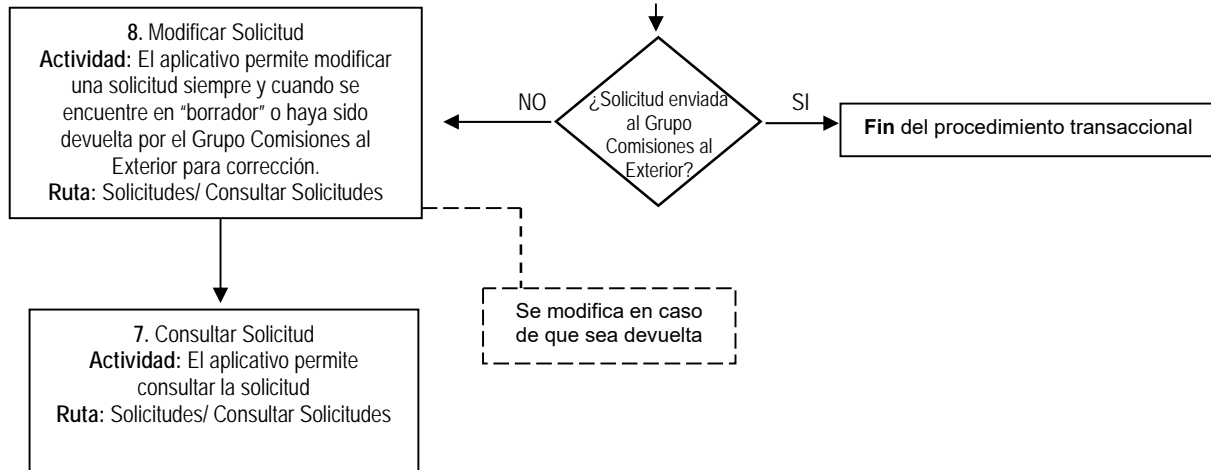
**8.** Modificar Solicitud
**Actividad:** El aplicativo permite modificar una solicitud siempre y cuando se encuentre en "borrador" o haya sido devuelta por el Grupo Comisiones al Exterior para corrección.
**Ruta:** Solicitudes/ Consultar Solicitudes

NO

¿Solicitud enviada al Grupo Comisiones al Exterior?

SI

**Fin** del procedimiento transaccional

Se modifica en caso de que sea devuelta

**7.** Consultar Solicitud
**Actividad:** El aplicativo permite consultar la solicitud
**Ruta:** Solicitudes/ Consultar Solicitudes